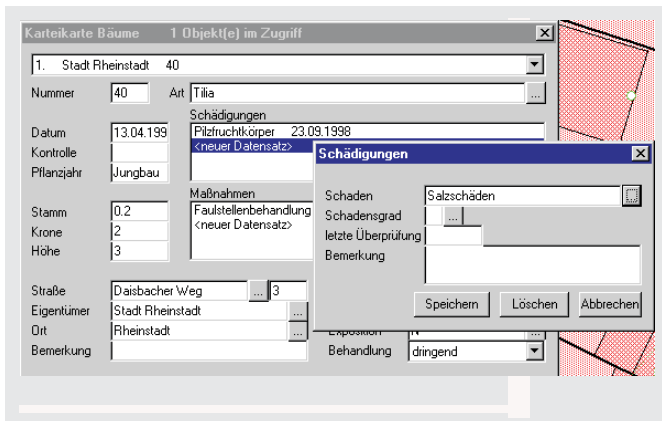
Karteikarte Bäume 1 Objekt(e) im Zugriff

1. Stadt Rheinstadt 40

Nummer 40 Art Tilia ...

Schädigungen
Pilzfruchtkörper 23.09.1998
<neuer Datensatz>

Datum 13.04.199
Kontrolle
Pflanzjahr Jungbau

Maßnahmen
Faulstellenbehandlung
<neuer Datensatz>

Stamm 0.2
Krone 2
Höhe 3

Straße Daisbacher Weg ... 3
Eigentümer Stadt Rheinstadt ...
Ort Rheinstadt ...
Bemerkung

Exposition N ...
Behandlung dringend

Schädigungen

Schaden Salzschäden ...
Schadensgrad ...
letzte Überprüfung
Bemerkung

Speichern Löschen Abbrechen